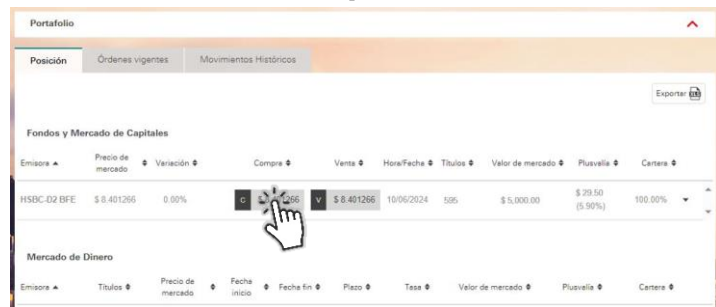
Portafolio

Posición | Órdenes vigentes | Movimientos Históricos

Exportar

Fondos y Mercado de Capitales

| Emisora ▲ | Precio de mercado | Variación ♦ | Compra ♦ | Venta ♦ | Hora/Fecha ♦ | Títulos ♦ | Valor de mercado ♦ | Plusvalía ♦ | Cartera ♦ |
|---|---|---|---|---|---|---|---|---|---|
| HSBC-D2 BFE | $ 8.401266 | 0.00% | C $ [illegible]266 | V $ 8.401266 | 10/06/2024 | 595 | $ 5,000.00 | $ 29.50 (5.90%) | 100.00% |

Mercado de Dinero

| Emisora ▲ | Títulos ♦ | Precio de mercado ♦ | Fecha inicio ♦ | Fecha fin ♦ | Plazo ♦ | Tasa ♦ | Valor de mercado ♦ | Plusvalía ♦ | Cartera ♦ |
|---|---|---|---|---|---|---|---|---|---|